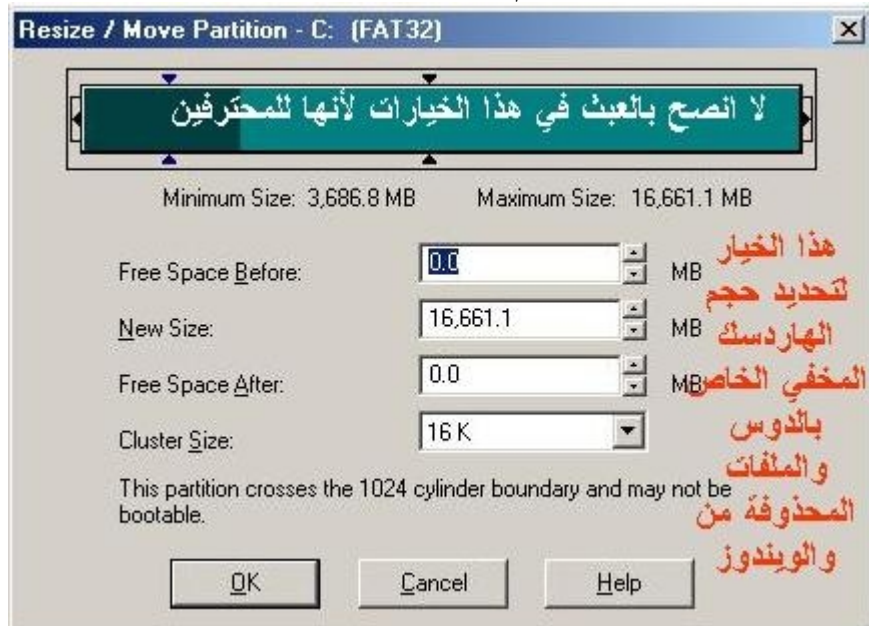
Resize / Move Partition - C: (FAT32)

لا انصح بالعبث في هذا الخيارات لأنها للمحترفين

Minimum Size: 3,686.8 MB Maximum Size: 16,661.1 MB

Free Space Before: 0.0 MB

New Size: 16,661.1 MB

Free Space After: 0.0 MB

Cluster Size: 16 K

هذا الخيار لتحديد حجم الهاردسك المخفي الخاص بالدوس والملفات المحذوفة من والويندوز

This partition crosses the 1024 cylinder boundary and may not be bootable.

OK Cancel Help